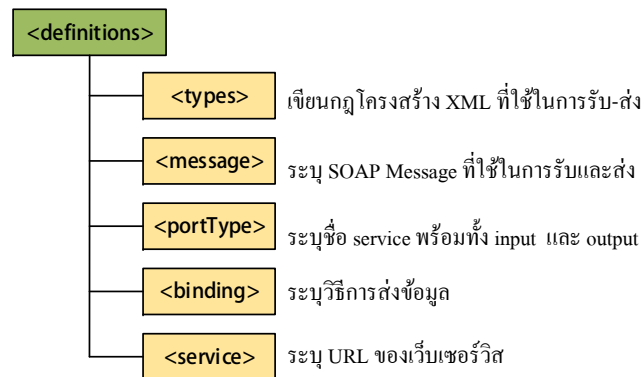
<definitions>

<types> เขียนกฎโครงสร้าง XML ที่ใช้ในการรับ-ส่ง

<message> ระบุ SOAP Message ที่ใช้ในการรับและส่ง

<portType> ระบุชื่อ service พร้อมทั้ง input และ output

<binding> ระบุวิธีการส่งข้อมูล

<service> ระบุ URL ของเว็บเซอร์วิส